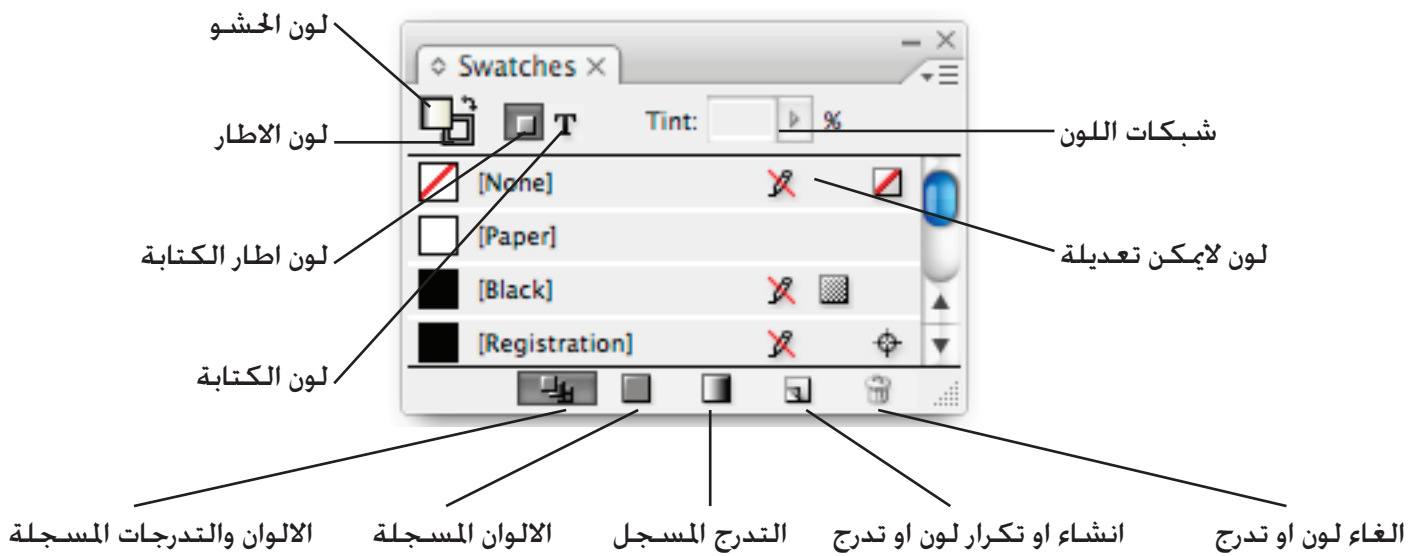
لون الحشو

Swatches ×

Tint: %

لون الاطار

شبكات اللون

[None]

[Paper]

لون اطار الكتابة

لون لايمكن تعديلة

[Black]

[Registration]

لون الكتابة

الاولوان والتدرجات المسجلة

الالوان المسجلة

التدرج المسجل

انشاء او تكرار لون او تدرج

الغاء لون او تدرج